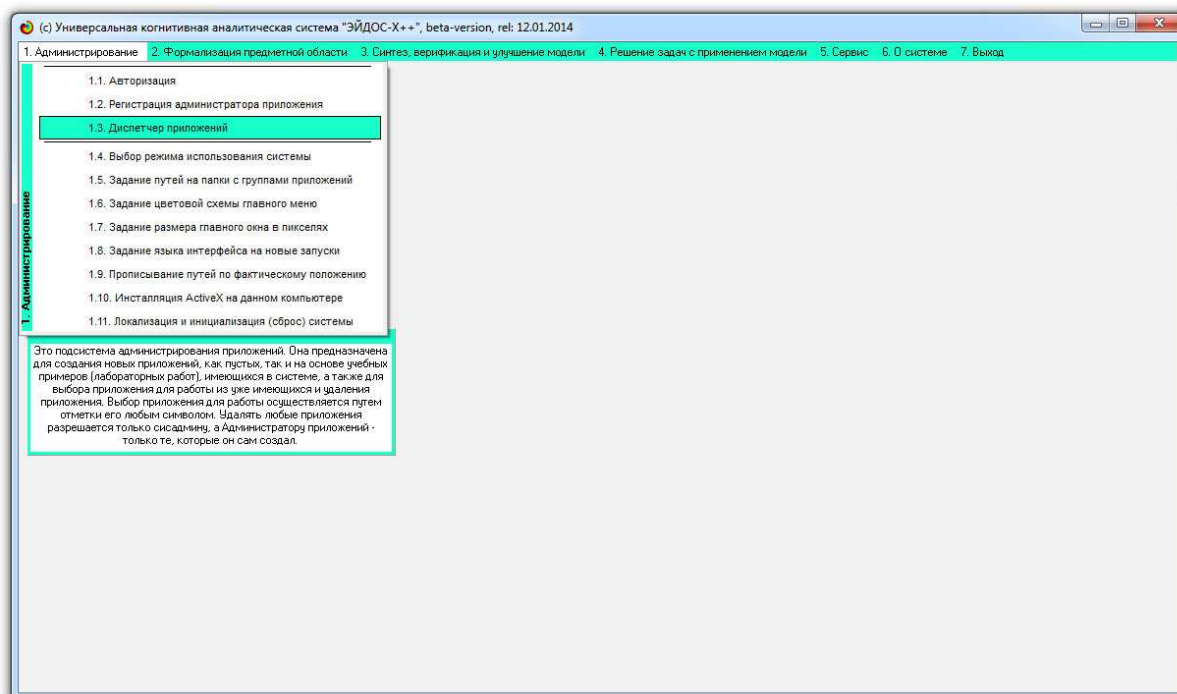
(c) Универсальная когнитивная аналитическая система "ЭЙДОС-X++", beta-version, rel: 12.01.2014

1. Администрирование 2. Формализация предметной области 3. Синтез, верификация и улучшение модели 4. Решение задач с применением модели 5. Сервис 6. О системе 7. Выход

1. Администрирование

1.1. Авторизация
1.2. Регистрация администратора приложения
1.3. Диспетчер приложений
1.4. Выбор режима использования системы
1.5. Задание путей на папки с группами приложений
1.6. Задание цветовой схемы главного меню
1.7. Задание размера главного окна в пикселях
1.8. Задание языка интерфейса на новые запуски
1.9. Прописывание путей по фактическому положению
1.10. Инсталляция ActiveX на данном компьютере
1.11. Локализация и инициализация (сброс) системы

Это подсистема администрирования приложений. Она предназначена для создания новых приложений, как пустых, так и на основе учебных примеров (лабораторных работ), имеющихся в системе, а также для выбора приложения для работы из уже имеющихся и удаления приложения. Выбор приложения для работы осуществляется путем отметки его любым символом. Удалять любые приложения разрешается только сисадмину, а Администратору приложений - только те, которые он сам создал.